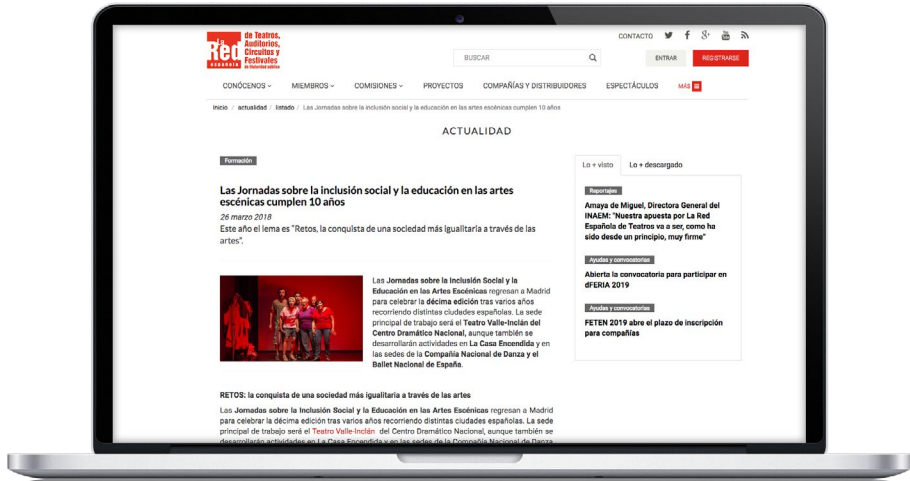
La Red española de Teatros, Auditorios, Circuitos y Festivales de titularidad pública

CONTACTO

BUSCAR

ENTRAR REGISTRARSE

CONÓCENOS MIEMBROS COMISIONES PROYECTOS COMPAÑÍAS Y DISTRIBUIDORES ESPECTÁCULOS MÁS

Inicio / actualidad / listado / Las Jornadas sobre la inclusión social y la educación en las artes escénicas cumplen 10 años

ACTUALIDAD

Formación

Las Jornadas sobre la inclusión social y la educación en las artes escénicas cumplen 10 años

26 marzo 2018

Este año el lema es "Retos, la conquista de una sociedad más igualitaria a través de las artes".

Las Jornadas sobre la Inclusión Social y la Educación en las Artes Escénicas regresan a Madrid para celebrar la décima edición tras varios años recorriendo distintas ciudades españolas. La sede principal de trabajo será el Teatro Valle-Inclán del Centro Dramático Nacional, aunque también se desarrollarán actividades en La Casa Encendida y en las sedes de la Compañía Nacional de Danza y el Ballet Nacional de España.

RETOS: la conquista de una sociedad más igualitaria a través de las artes

Las Jornadas sobre la Inclusión Social y la Educación en las Artes Escénicas regresan a Madrid para celebrar la décima edición tras varios años recorriendo distintas ciudades españolas. La sede principal de trabajo será el Teatro Valle-Inclán del Centro Dramático Nacional, aunque también se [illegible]

Lo + visto Lo + descargado

Reportajes

Amaya de Miguel, Directora General del INAEM: "Nuestra apuesta por La Red Española de Teatros va a ser, como ha sido desde un principio, muy firme"

Ayudas y convocatorias

Abierta la convocatoria para participar en dFERIA 2019

Ayudas y convocatorias

FETEN 2019 abre el plazo de inscripción para compañías